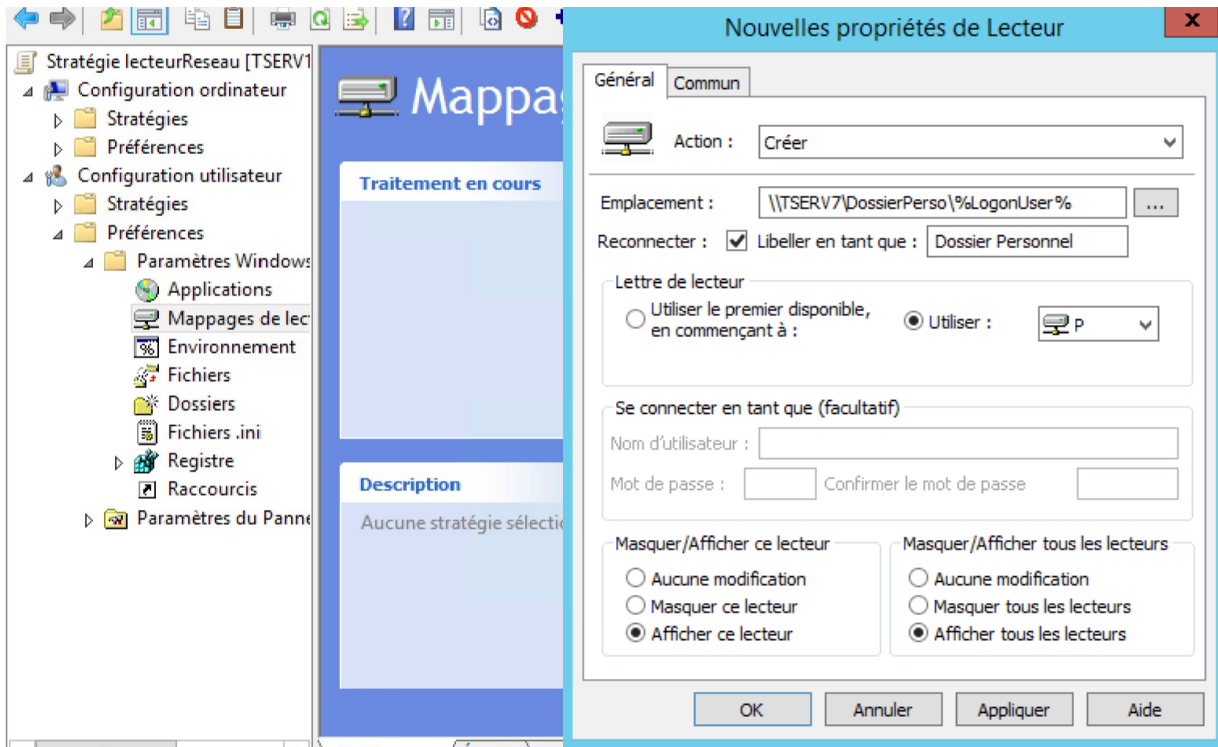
Stratégie lecteurReseau [TSERV1
Configuration ordinateur
Stratégies
Préférences
Configuration utilisateur
Stratégies
Préférences
Paramètres Windows
Applications
Mappages de lect
Environnement
Fichiers
Dossiers
Fichiers .ini
Registre
Raccourcis
Paramètres du Panne

Mappag

Traitement en cours

Description
Aucune stratégie sélectio

Nouvelles propriétés de Lecteur

Général
Commun

Action : Créer

Emplacement : \\TSERV7\DossierPerso\%LogonUser% ...
Reconnecter : Libeller en tant que : Dossier Personnel

Lettre de lecteur
Utiliser le premier disponible, en commençant à :
Utiliser : P

Se connecter en tant que (facultatif)
Nom d'utilisateur :
Mot de passe :
Confirmer le mot de passe

Masquer/Afficher ce lecteur
Aucune modification
Masquer ce lecteur
Afficher ce lecteur

Masquer/Afficher tous les lecteurs
Aucune modification
Masquer tous les lecteurs
Afficher tous les lecteurs

OK
Annuler
Appliquer
Aide